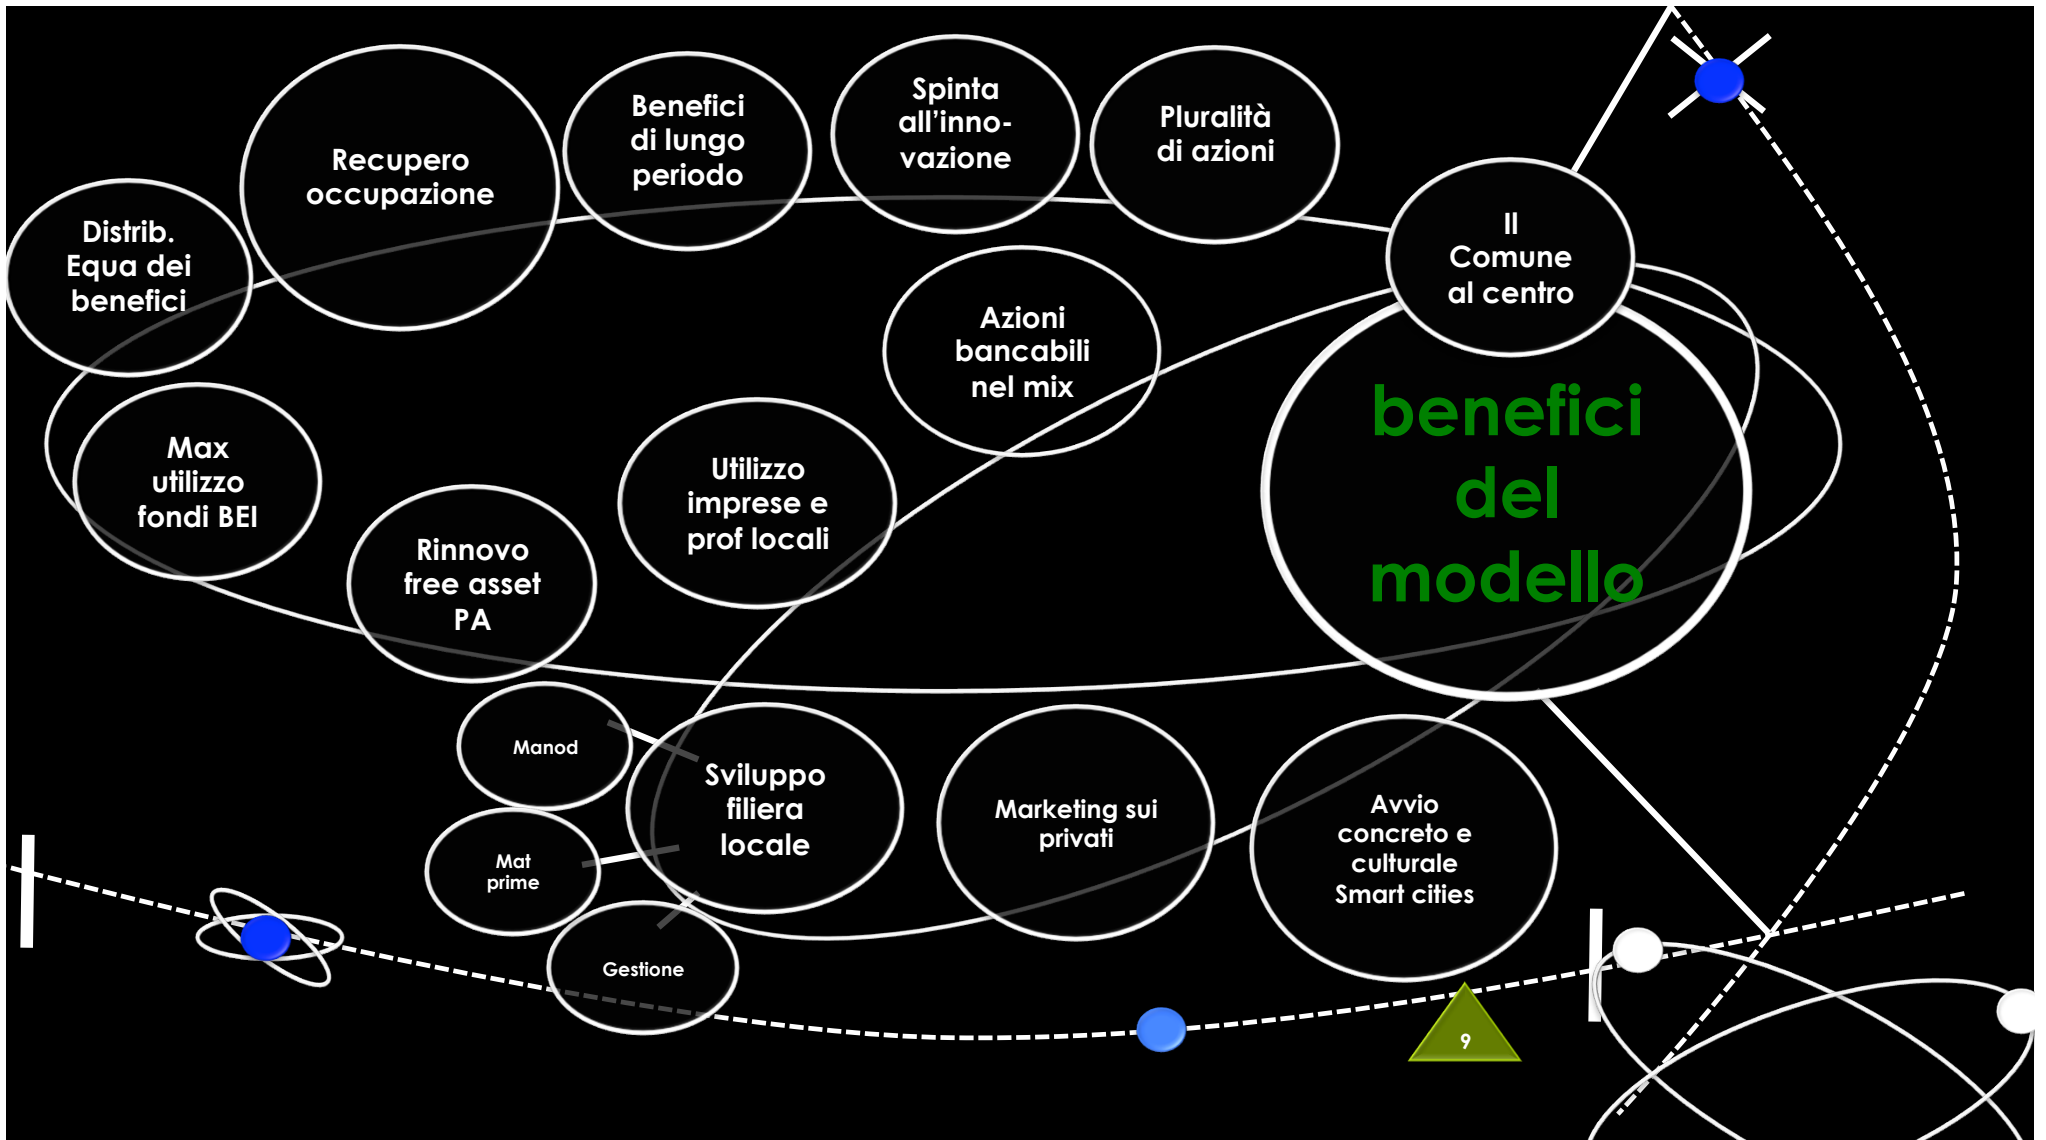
Recupero occupazione

Benefici di lungo periodo

Spinta all'innovazione

Pluralità di azioni

Distrib. Equa dei benefici

Il Comune al centro

Azioni bancabili nel mix

benefici del modello

Max utilizzo fondi BEI

Utilizzo imprese e prof locali

Rinnovo free asset PA

Manod

Sviluppo filiera locale

Marketing sui privati

Avvio concreto e culturale Smart cities

Mat prime

Gestione

9